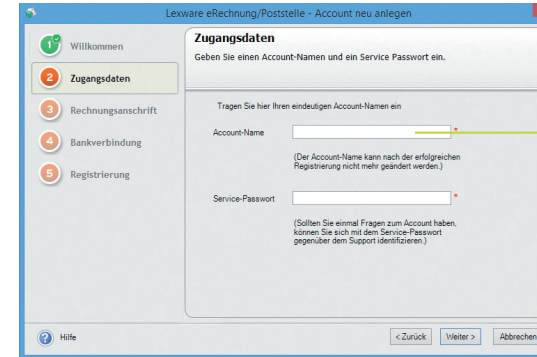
Lexware eRechnung/Poststelle - Account neu anlegen

1 Willkommen
2 Zugangsdaten
3 Rechnungsanschrift
4 Bankverbindung
5 Registrierung

Zugangsdaten
Geben Sie einen Account-Namen und ein Service Passwort ein.

Tragen Sie hier Ihren eindeutigen Account-Namen ein

Account-Name *

(Der Account-Name kann nach der erfolgreichen Registrierung nicht mehr geändert werden.)

Service-Passwort *

(Sollten Sie einmal Fragen zum Account haben, können Sie sich mit dem Service-Passwort gegenüber dem Support identifizieren.)

Hilfe

< Zurück
Weiter >
Abbrechen